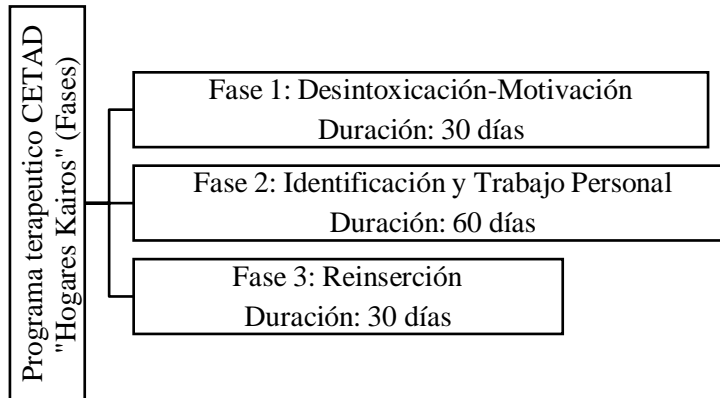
Programa terapeutico CETAD "Hogares Kairos" (Fases)

Fase 1: Desintoxicación-Motivación
Duración: 30 días

Fase 2: Identificación y Trabajo Personal
Duración: 60 días

Fase 3: Reinserción
Duración: 30 días